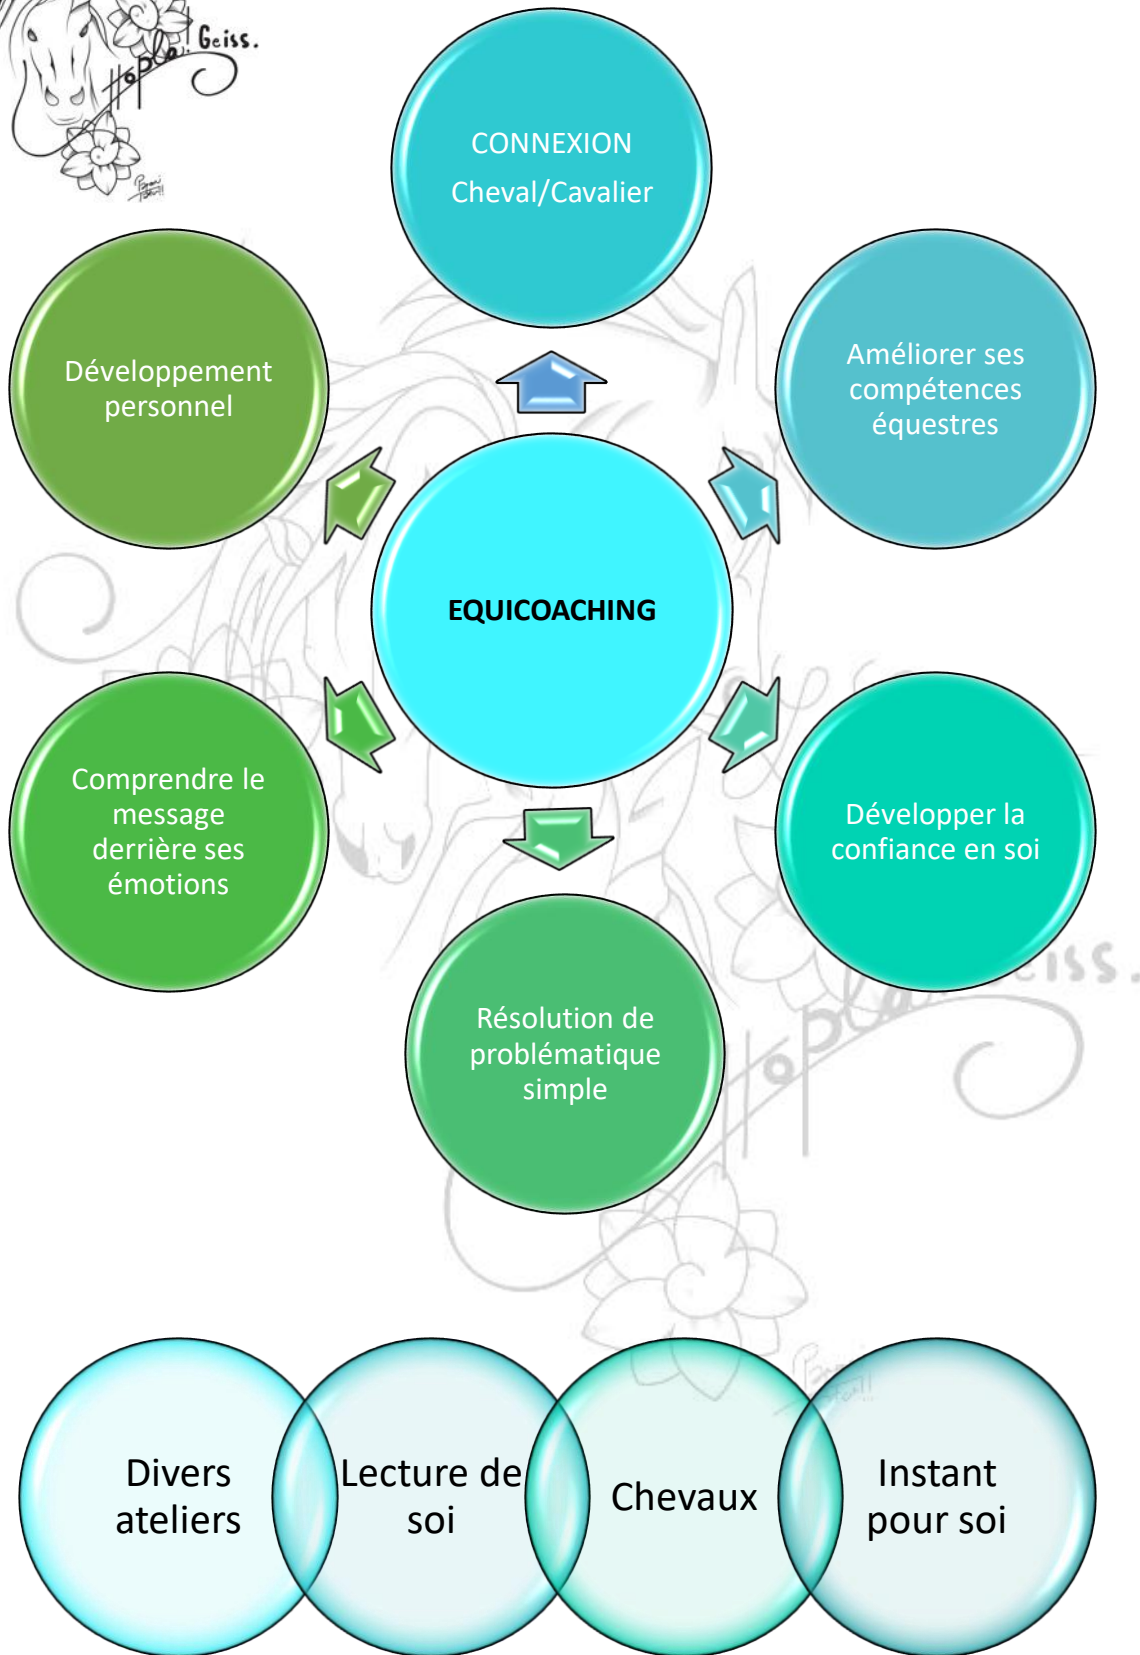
Hopla! Geiss.

CONNEXION
Cheval/Cavalier

Développement personnel

Améliorer ses compétences équestres

EQUICOACHING

Comprendre le message derrière ses émotions

Développer la confiance en soi

Résolution de problématique simple

Hopla! Geiss.

Divers ateliers

Lecture de soi

Chevaux

Instant pour soi